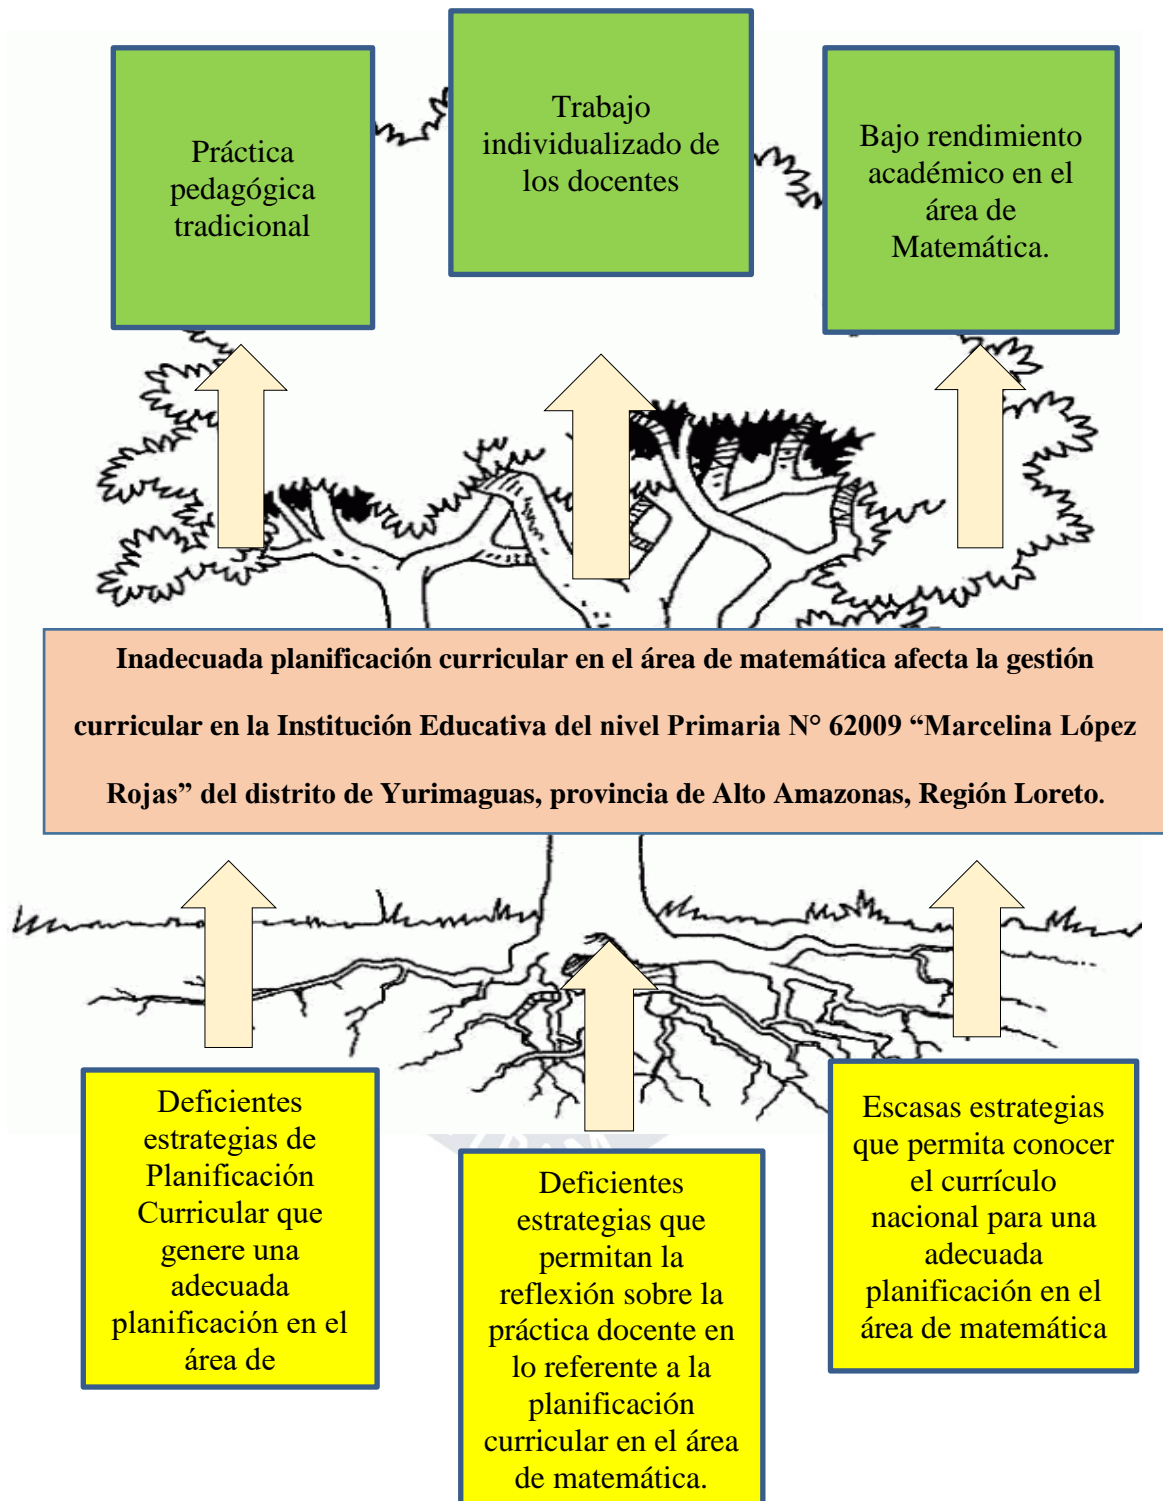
Práctica pedagógica tradicional

Trabajo individualizado de los docentes

Bajo rendimiento académico en el área de Matemática.

Inadecuada planificación curricular en el área de matemática afecta la gestión curricular en la Institución Educativa del nivel Primaria N° 62009 “Marcelina López Rojas” del distrito de Yurimaguas, provincia de Alto Amazonas, Región Loreto.

Deficientes estrategias de Planificación Curricular que genere una adecuada planificación en el área de

Deficientes estrategias que permitan la reflexión sobre la práctica docente en lo referente a la planificación curricular en el área de matemática.

Escasas estrategias que permita conocer el currículo nacional para una adecuada planificación en el área de matemática